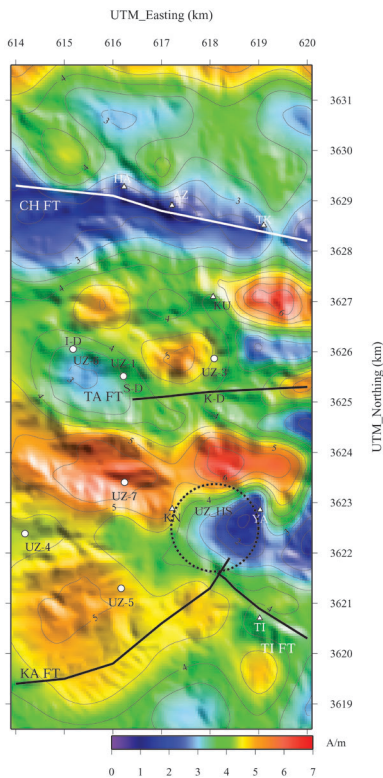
UTM_Easting (km)

614 615 616 617 618 619 620

3631
3630
3629
3628
3627
3626
3625
3624
3623
3622
3621
3620
3619

UTM_Northing (km)

CH FT
HS
Z
TK
KU
L-D
UZ-6
UZ-1
S-D
UZ-3
TA FT
K-D
UZ-7
K
UZ-HS
Y
UZ-4
UZ-5
TI
TI FT
KA FT

0 1 2 3 4 5 6 7
A/m